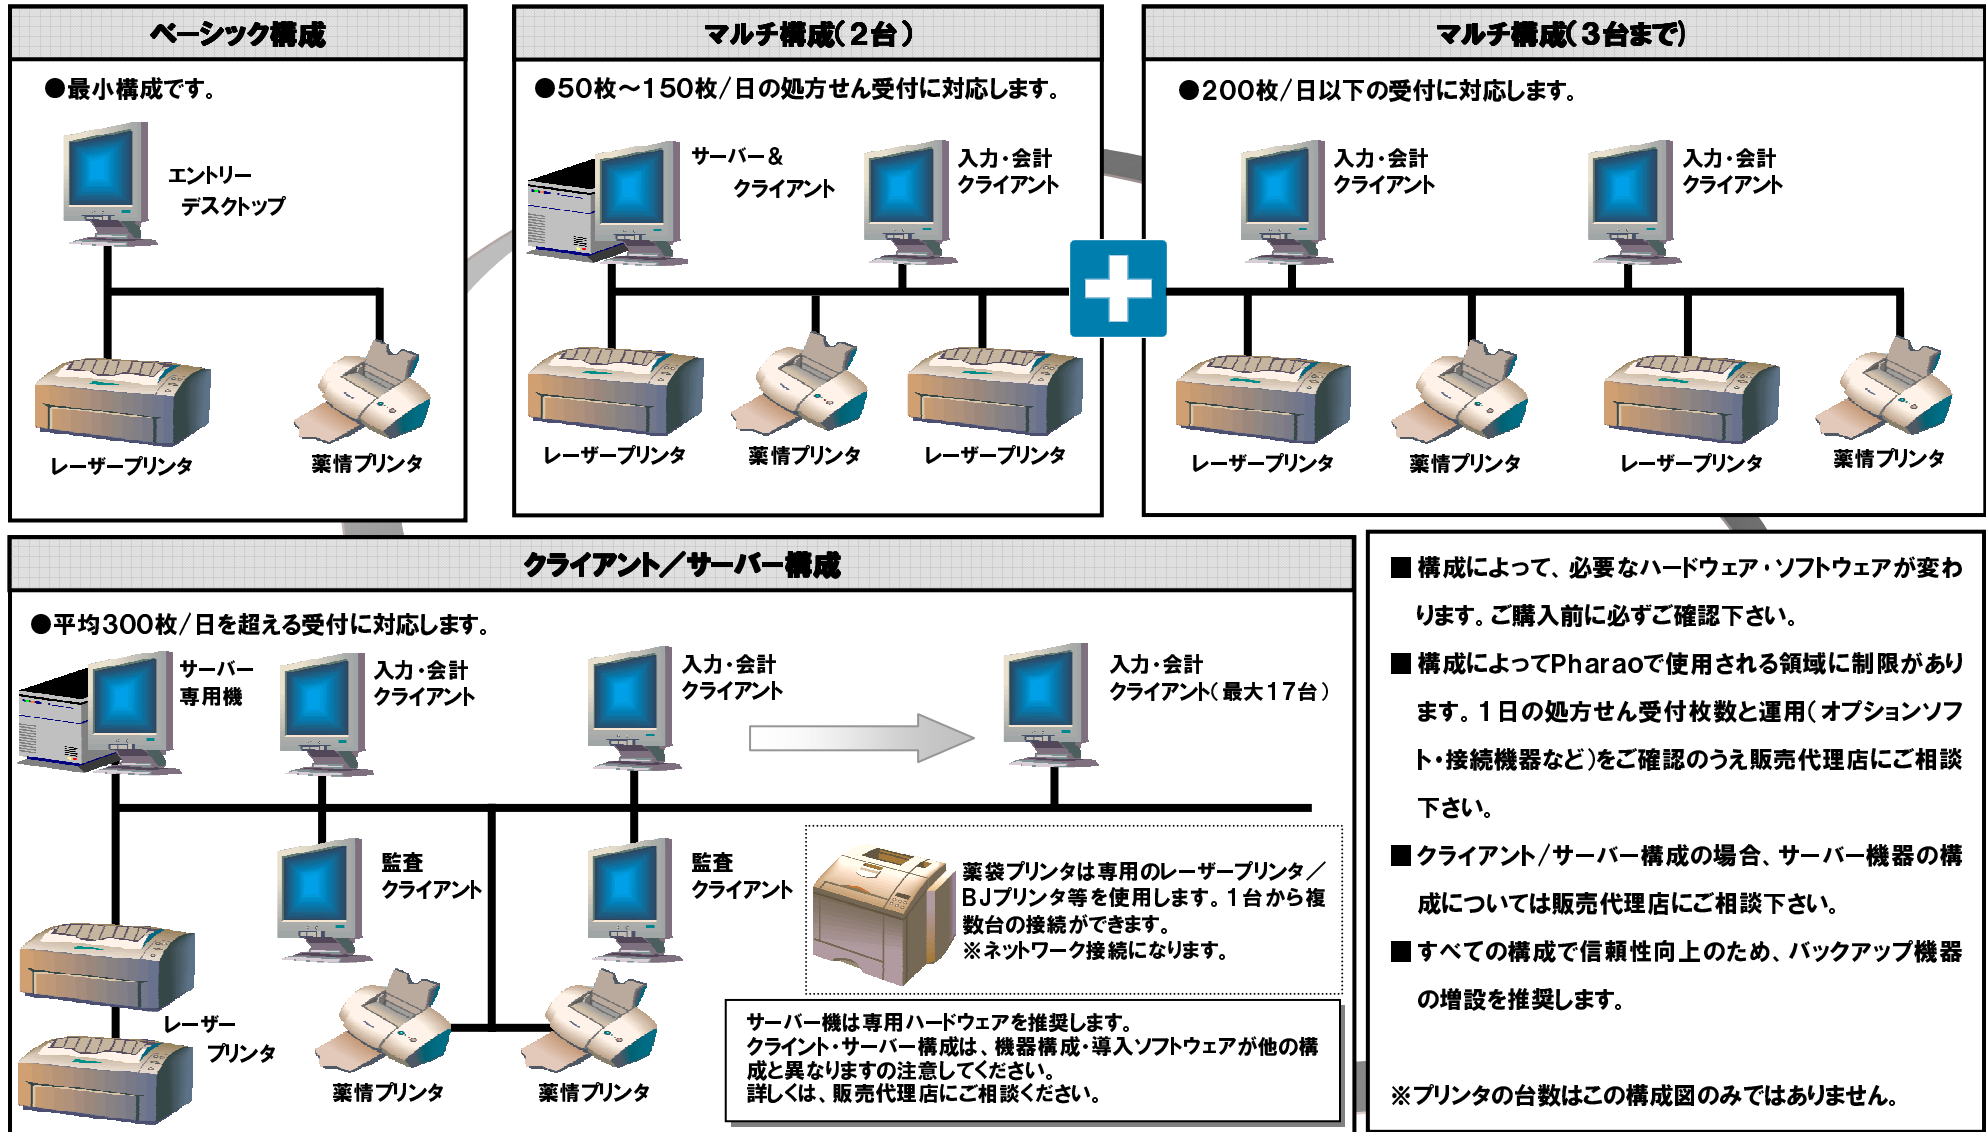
ベーシック構成

●最小構成です。

エントリー
デスクトップ

レーザープリンタ

薬情プリンタ

マルチ構成(2台)

●50枚～150枚/日の処方せん受付に対応します。

サーバー＆
クライアント

入力・会計
クライアント

レーザープリンタ

薬情プリンタ

レーザープリンタ

マルチ構成(3台まで)

●200枚/日以下の受付に対応します。

入力・会計
クライアント

入力・会計
クライアント

レーザープリンタ

薬情プリンタ

レーザープリンタ

薬情プリンタ

クライアント/サーバー構成

●平均300枚/日を超える受付に対応します。

サーバー
専用機

入力・会計
クライアント

入力・会計
クライアント

入力・会計
クライアント(最大17台)

監査
クライアント

監査
クライアント

薬袋プリンタは専用のレーザープリンタ/BJプリンタ等を使用します。1台から複数台の接続ができます。
※ネットワーク接続になります。

レーザー
プリンタ

薬情プリンタ

薬情プリンタ

サーバー機は専用ハードウェアを推奨します。
クラインド・サーバー構成は、機器構成・導入ソフトウェアが他の構成と異なりますの注意してください。
詳しくは、販売代理店にご相談ください。

■構成によって、必要なハードウェア・ソフトウェアが変わります。ご購入前に必ずご確認下さい。

■構成によってPharaoで使用される領域に制限があります。1日の処方せん受付枚数と運用(オプションソフト・接続機器など)をご確認のうえ販売代理店にご相談下さい。

■クライアント/サーバー構成の場合、サーバー機器の構成については販売代理店にご相談下さい。

■すべての構成で信頼性向上のため、バックアップ機器の増設を推奨します。

※プリンタの台数はこの構成図のみではありません。